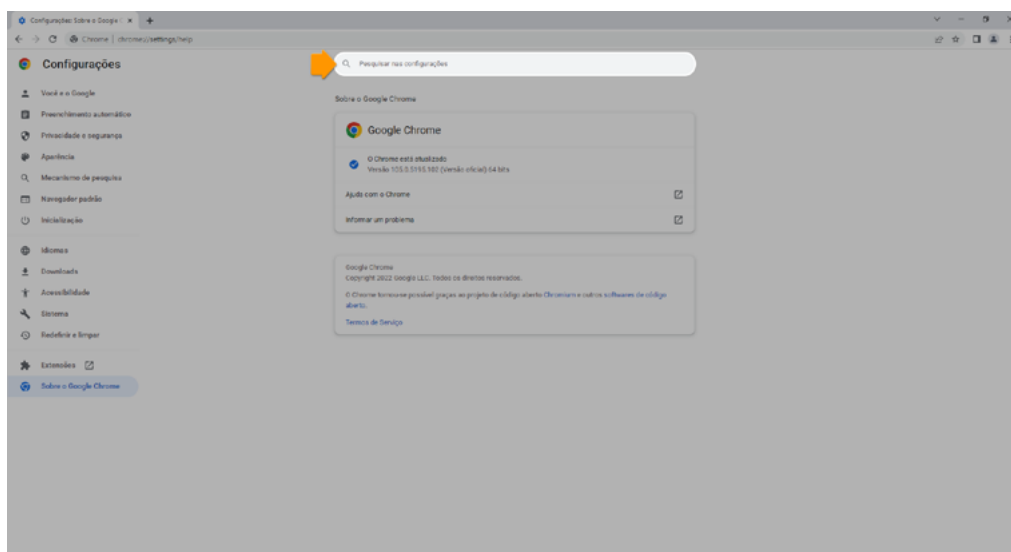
Configurações: Sobre o Google C ×

Chrome | chrome://settings/help

Configurações

Pesquisar nas configurações

Você e o Google
Preenchimento automático
Privacidade e segurança
Aparência
Mecanismo de pesquisa
Navegador padrão
Inicialização
Idiomas
Downloads
Acessibilidade
Sistema
Redefinir e limpar
Extensões
Sobre o Google Chrome

Sobre o Google Chrome

Google Chrome

O Chrome está atualizado
Versão 103.0.5060.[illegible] (Versão oficial) 64 bits

Ajuda com o Chrome

Informar um problema

Google Chrome
Copyright 2022 Google LLC. Todos os direitos reservados.

O Chrome tornou-se possível graças ao projeto de código aberto Chromium e outros softwares de código aberto.

Termos de Serviço